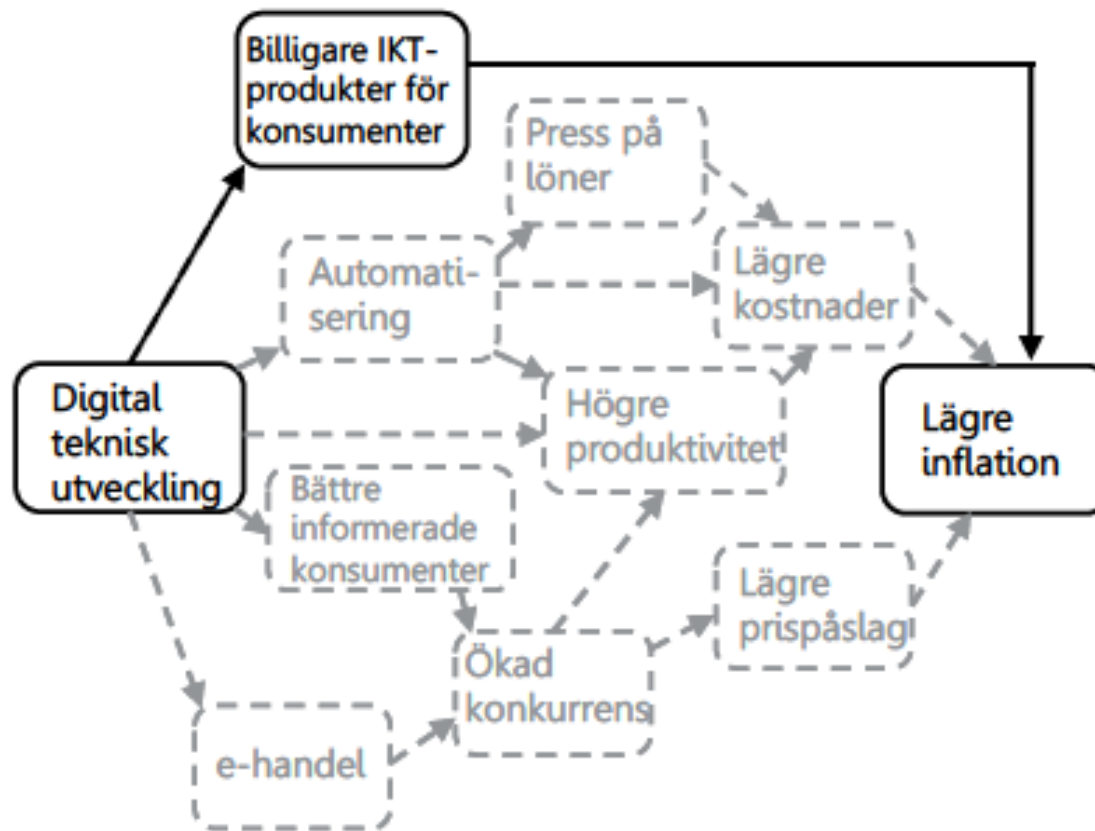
Billigare IKT-produkter för konsumenter

Press på löner

Automatisering

Lägre kostnader

Digital teknisk utveckling

Högre produktivitet

Lägre inflation

Bättre informerade konsumenter

Lägre prispåslag

Ökad konkurrens

e-handel